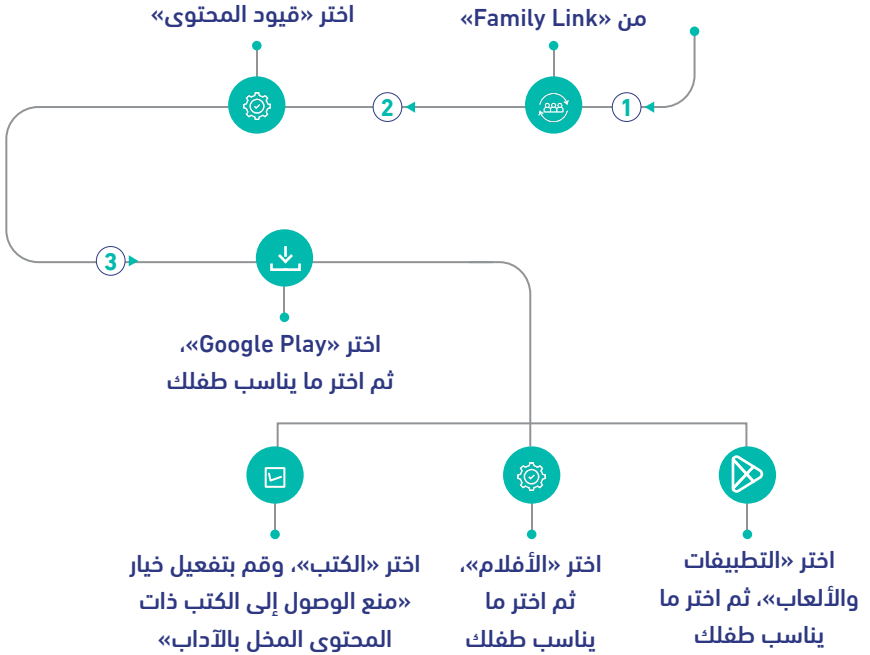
من «Family Link»

1

2

اختر «قيود المحتوى»

3

اختر «Google Play»، ثم اختر ما يناسب طفلك

اختر «التطبيقات والألعاب»، ثم اختر ما يناسب طفلك

اختر «الأفلام»، ثم اختر ما يناسب طفلك

اختر «الكتب»، وقم بتفعيل خيار «منع الوصول إلى الكتب ذات المحتوى المخل بالآداب»